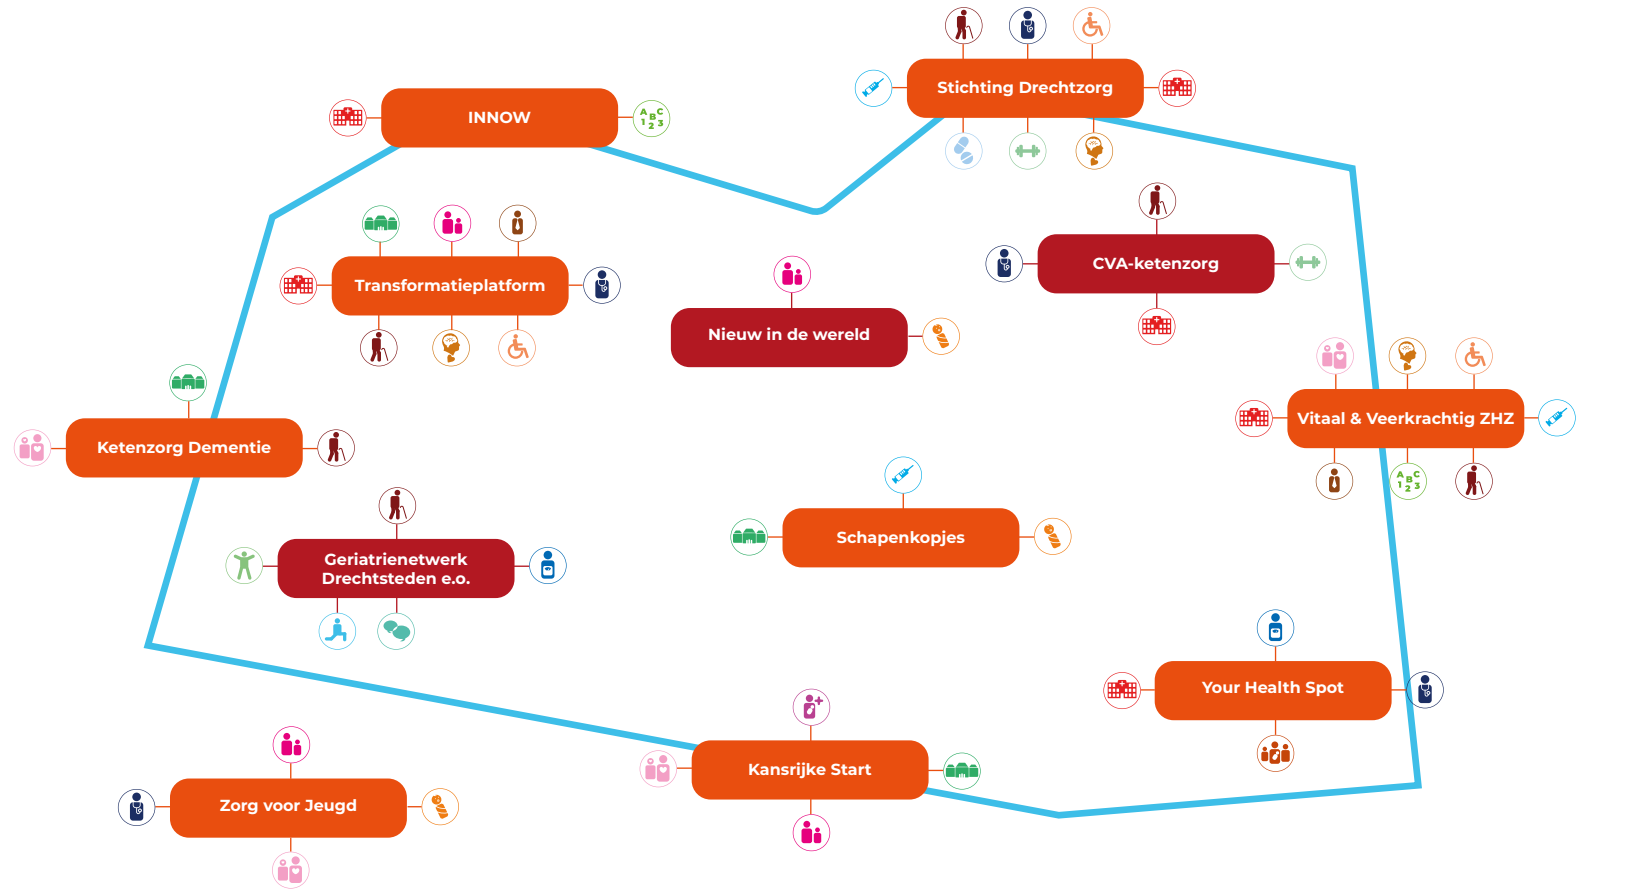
Stichting Drechtzorg

INNOW

CVA-ketenzorg

Transformatieplatform

Nieuw in de wereld

Vitaal & Veerkrachtig ZHZ

Ketenzorg Dementie

Geriatrienetwerk Drechtsteden e.o.

Schapenkopjes

Your Health Spot

Kansrijke Start

Zorg voor Jeugd